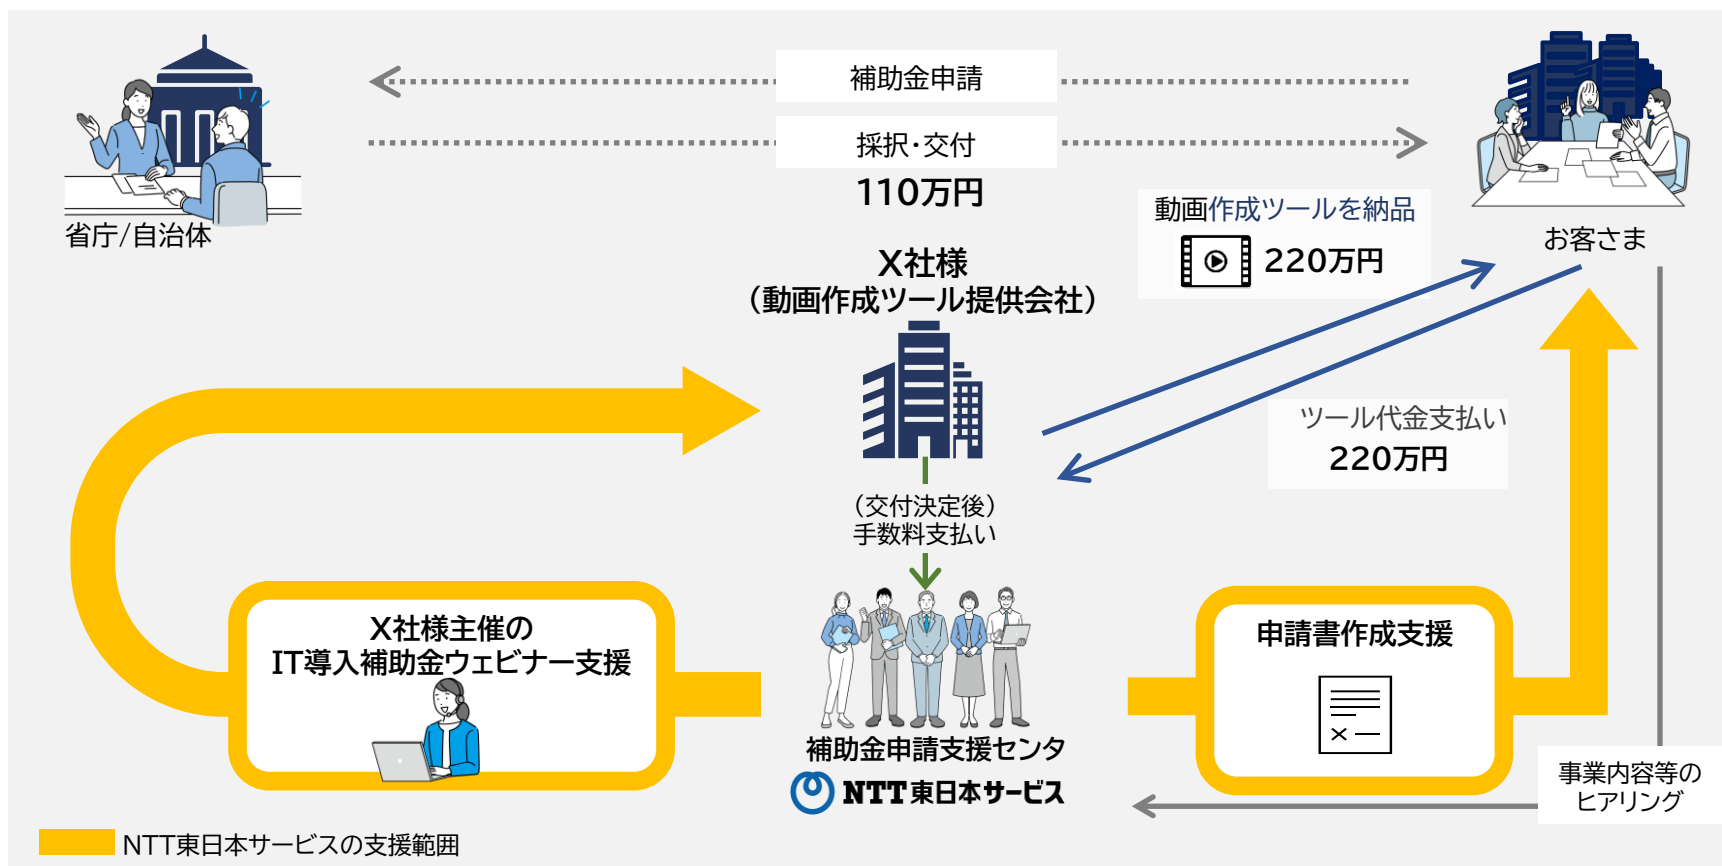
補助金申請

採択・交付

110万円

省庁/自治体

お客さま

動画作成ツールを納品

220万円

X社様
(動画作成ツール提供会社)

ツール代金支払い
220万円

(交付決定後)
手数料支払い

X社様主催の
IT導入補助金ウェビナー支援

申請書作成支援

補助金申請支援センタ

NTT東日本サービス

事業内容等の
ヒアリング

NTT東日本サービスの支援範囲